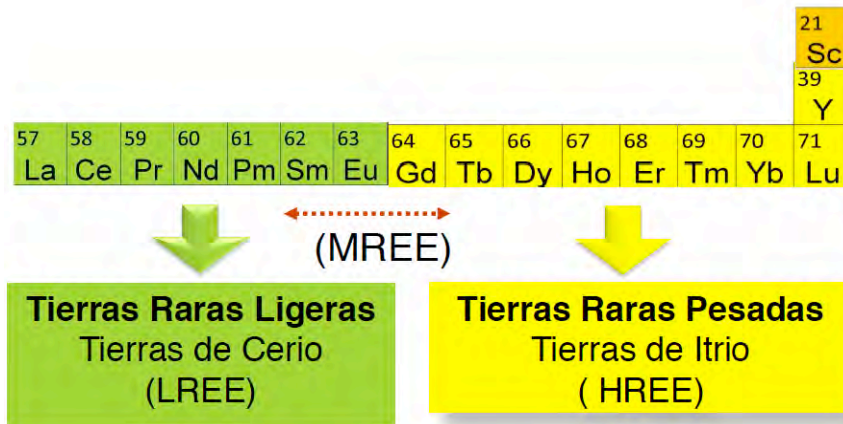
| | | | | | | | | | | | | | | 21 Sc |
|---|---|---|---|---|---|---|---|---|---|---|---|---|---|---|
| | | | | | | | | | | | | | | 39 Y |
| 57 La | 58 Ce | 59 Pr | 60 Nd | 61 Pm | 62 Sm | 63 Eu | 64 Gd | 65 Tb | 66 Dy | 67 Ho | 68 Er | 69 Tm | 70 Yb | 71 Lu |

(MREE)

**Tierras Raras Ligeras**
Tierras de Cerio
(LREE)

**Tierras Raras Pesadas**
Tierras de Itrio
( HREE)